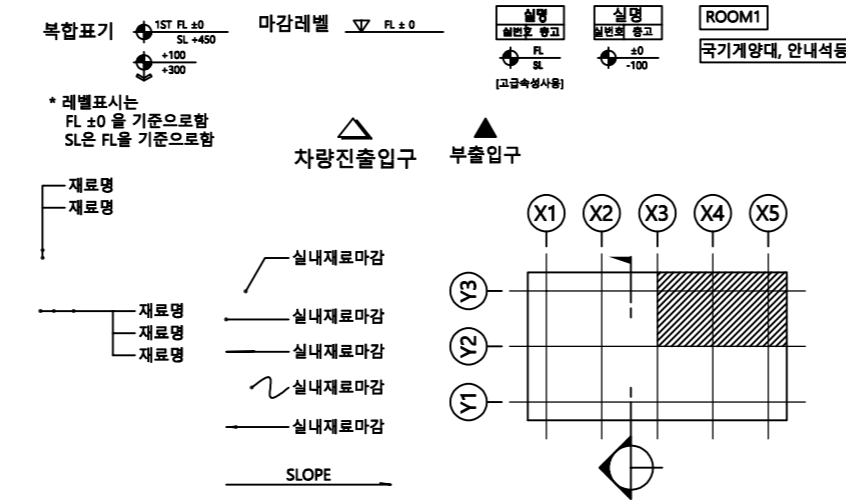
복합표기 1ST FL ±0
SL +450
+100
+300

마감레벨 FL ± 0

실명
실번호 층고
FL
SL
[고급속성사용]

실명
실번호 층고
±0
-100

ROOM1
국기게양대, 안내석등

* 레벨표시는
FL ±0 을 기준으로함
SL은 FL을 기준으로함

차량진출입구

부출입구

재료명
재료명

재료명
재료명
재료명

실내재료마감
실내재료마감
실내재료마감
실내재료마감
실내재료마감

SLOPE

X1
X2
X3
X4
X5
Y3
Y2
Y1